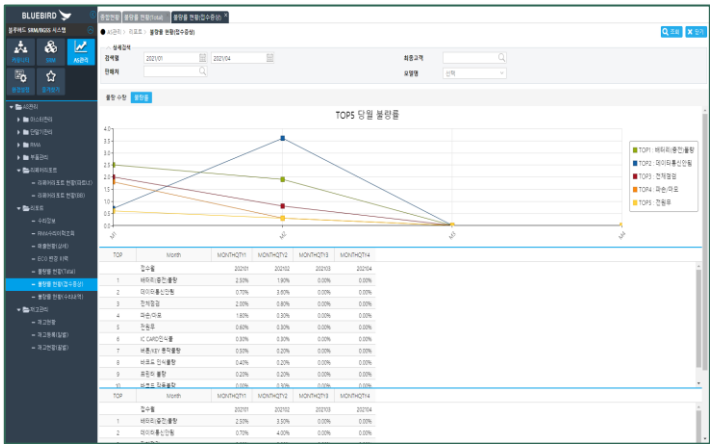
BLUEBIRD

블루버드 SRM/MGSS 시스템

AS관리

▾ AS관리

▸ 마스터관리

▸ 반입기관리

▸ 수리

▸ 부품관리

▾ 리퍼비시트조

— 리퍼비시트조 현황

— 리퍼비시트조 현황

▾ 리포트

— 수리정보

— 불량률 현황(Total)

— 불량률 현황(접수증상)

— 불량률 현황(수리내용)

▾ 재고관리

— 재고현황

— 재고현황(일별)

— 재고현황(월별)

종합현황 | 불량률 현황(Total) | 불량률 현황(접수증상) ×

AS관리 > 리포트 > 불량률 현황(접수증상)

조회 | 엑셀

상세검색

검색월 2021/01 ~ 2021/04

최종고객

판매처

요청명 선택

불량 수량 | 불량률

TOP5 당월 불량률

TOP1 : 배터리(충전)불량

TOP2 : 데이터통신안됨

TOP3 : 전체점검

TOP4 : 파손/마모

TOP5 : 전원부

| TOP | Month | MONTHQTY1 | MONTHQTY2 | MONTHQTY3 | MONTHQTY4 |
|---|---|---|---|---|---|
| | 접수월 | 202101 | 202102 | 202103 | 202104 |
| 1 | 배터리(충전)불량 | 2.50% | 1.90% | 0.00% | 0.00% |
| 2 | 데이터통신안됨 | 0.70% | 3.60% | 0.00% | 0.00% |
| 3 | 전체점검 | 2.00% | 0.80% | 0.00% | 0.00% |
| 4 | 파손/마모 | 1.80% | 0.30% | 0.00% | 0.00% |
| 5 | 전원부 | 0.30% | 0.00% | 0.00% | 0.00% |
| 6 | IC CARD인식불 | 0.80% | 0.30% | 0.00% | 0.00% |
| 7 | 버튼/KEY 동작불량 | 0.30% | 0.00% | 0.00% | 0.00% |
| 8 | 바코드 인식불량 | 0.40% | 0.20% | 0.00% | 0.00% |
| 9 | 화면이 불량 | 0.20% | 0.20% | 0.00% | 0.00% |

| TOP | Month | MONTHQTY1 | MONTHQTY2 | MONTHQTY3 | MONTHQTY4 |
|---|---|---|---|---|---|
| | 접수월 | 202101 | 202102 | 202103 | 202104 |
| 1 | 배터리(충전)불량 | 2.50% | 3.50% | 0.00% | 0.00% |
| 2 | 데이터통신안됨 | 0.70% | 4.00% | 0.00% | 0.00% |